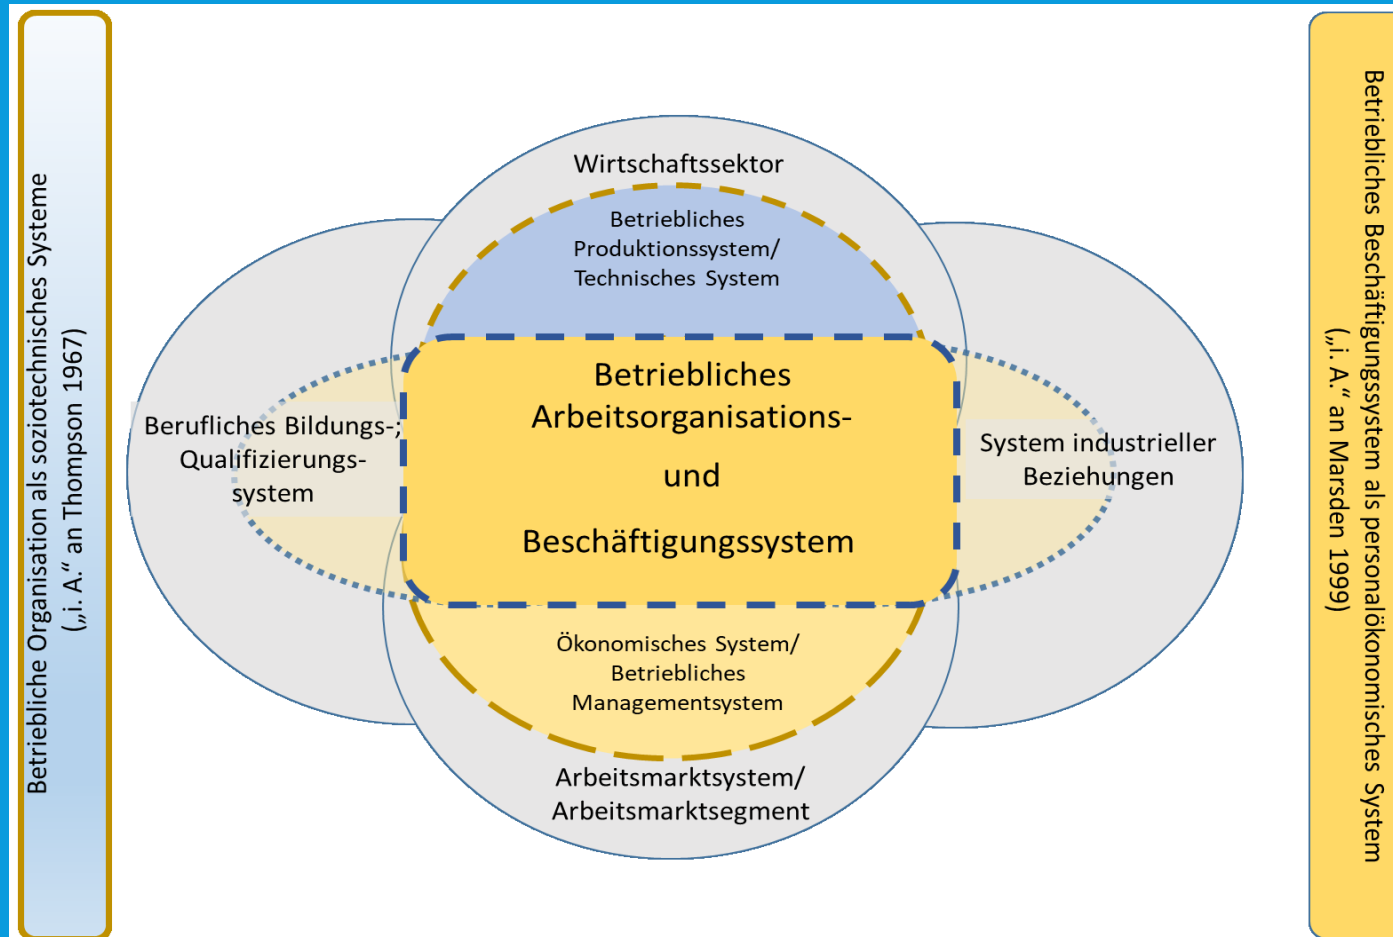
Betriebliche Organisation als soziotechnisches Systeme („i. A.“ an Thompson 1967)

Wirtschaftssektor

Betriebliches Produktionssystem/ Technisches System

Berufliches Bildungs-; Qualifizierungs-system

Betriebliches Arbeitsorganisations- und Beschäftigungssystem

System industrieller Beziehungen

Ökonomisches System/ Betriebliches Managementsystem

Arbeitsmarktsystem/ Arbeitsmarktsegment

Betriebliches Beschäftigungssystem als personalökonomisches System („i. A.“ an Marsden 1999)